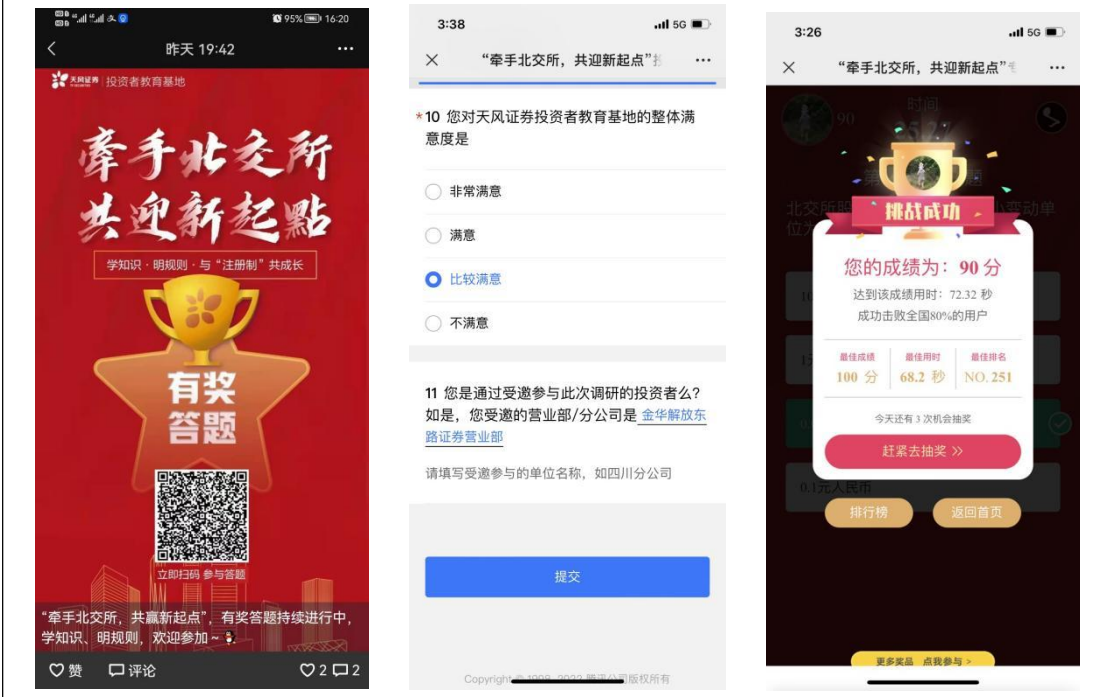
95% 16:20

昨天 19:42

天风证券 | 投资者教育基地

牵手北交所
共迎新起点

学知识 · 明规则 · 与"注册制"共成长

有奖
答题

立即扫码 参与答题

"牵手北交所，共赢新起点"，有奖答题持续进行中，学知识、明规则，欢迎参加~

赞 评论 2 2

3:38 5G

× "牵手北交所，共迎新起点"扌 ···

*10 您对天风证券投资者教育基地的整体满意度是

非常满意

满意

比较满意

不满意

11 您是通过受邀参与此次调研的投资者么? 如是，您受邀的营业部/分公司是 金华解放东路证券营业部

请填写受邀参与的单位名称，如四川分公司

提交

Copyright © 1998 - 2022 腾讯公司版权所有

3:26 5G

× "牵手北交所，共迎新起点" ···

挑战成功

您的成绩为: 90 分

达到该成绩用时: 72.32 秒

成功击败全国80%的用户

| 最佳成绩 | 最佳用时 | 最佳排名 |
|---|---|---|
| 100 分 | 68.2 秒 | NO. 251 |

今天还有 3 次机会抽奖

赶紧去抽奖 >>

0.1元人民币

排行榜 返回首页

更多奖品 点我参与 >